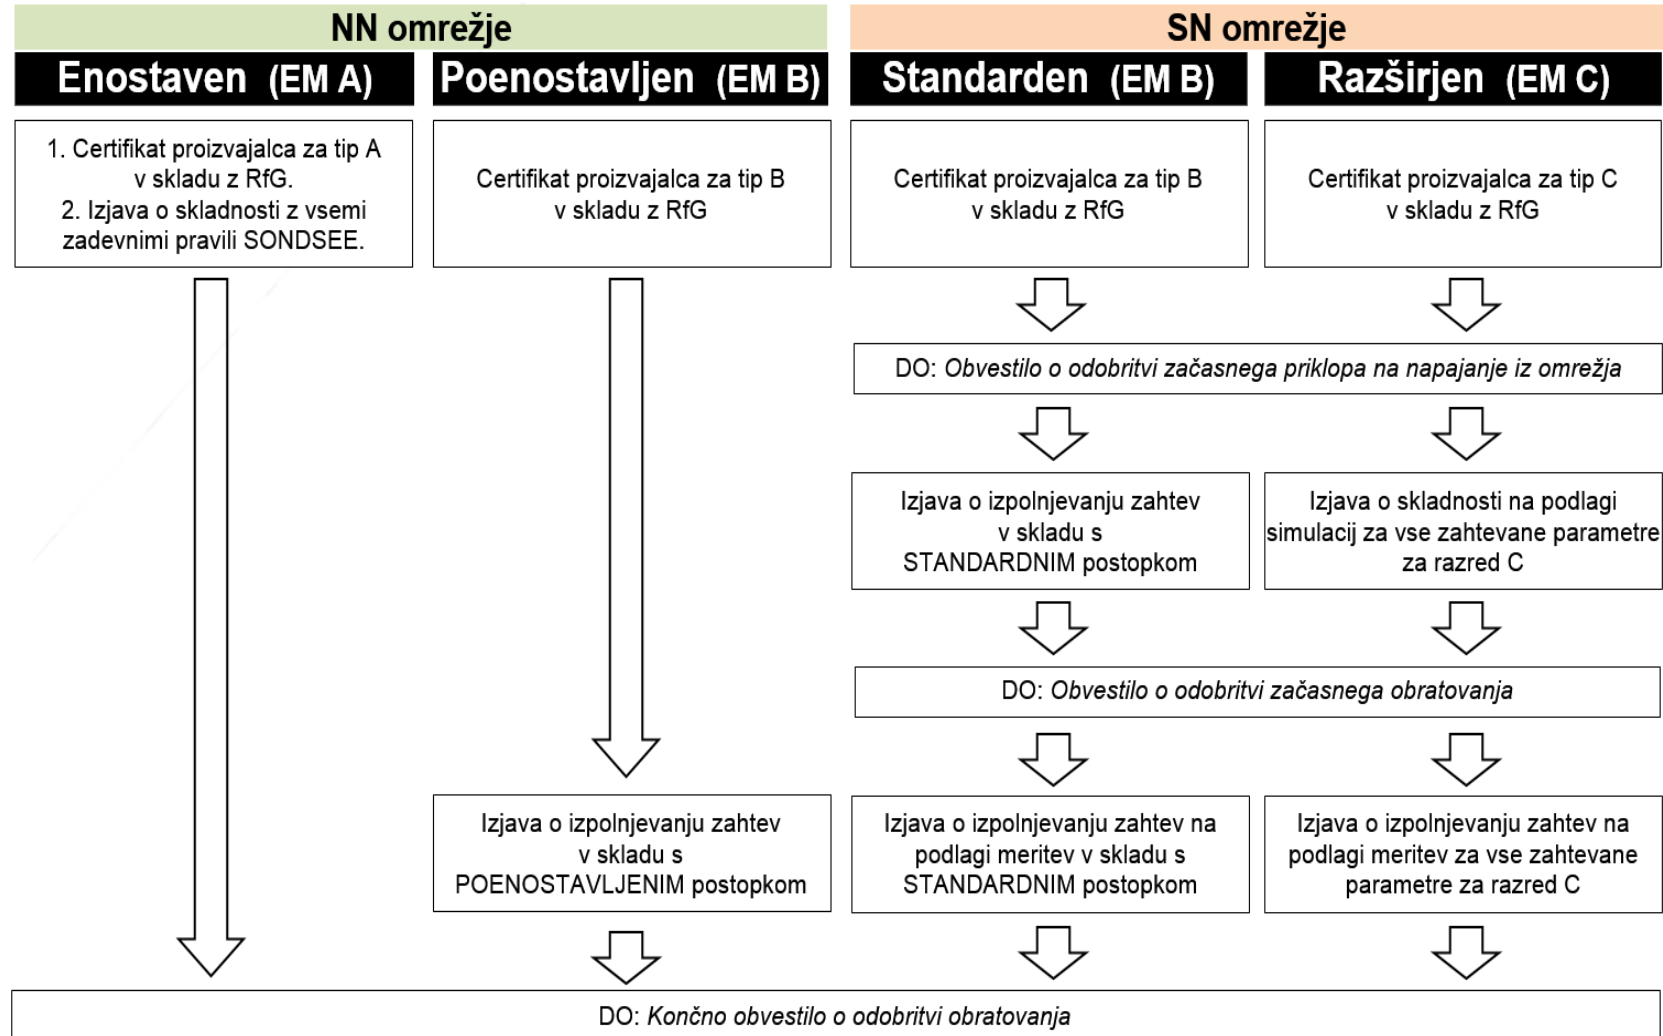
NN omrežje

SN omrežje

Enostaven (EM A)

Poenostavljen (EM B)

Standarden (EM B)

Razširjen (EM C)

1. Certifikat proizvajalca za tip A v skladu z RfG.
2. Izjava o skladnosti z vsemi zadevnimi pravili SONDSEE.

Certifikat proizvajalca za tip B v skladu z RfG

Certifikat proizvajalca za tip B v skladu z RfG

Certifikat proizvajalca za tip C v skladu z RfG

DO: *Obvestilo o odobritvi začasnega priklopa na napajanje iz omrežja*

Izjava o izpolnjevanju zahtev v skladu s STANDARDNIM postopkom

Izjava o skladnosti na podlagi simulacij za vse zahtevane parametre za razred C

DO: *Obvestilo o odobritvi začasnega obratovanja*

Izjava o izpolnjevanju zahtev v skladu s POENOSTAVLJENIM postopkom

Izjava o izpolnjevanju zahtev na podlagi meritev v skladu s STANDARDNIM postopkom

Izjava o izpolnjevanju zahtev na podlagi meritev za vse zahtevane parametre za razred C

DO: *Končno obvestilo o odobritvi obratovanja*